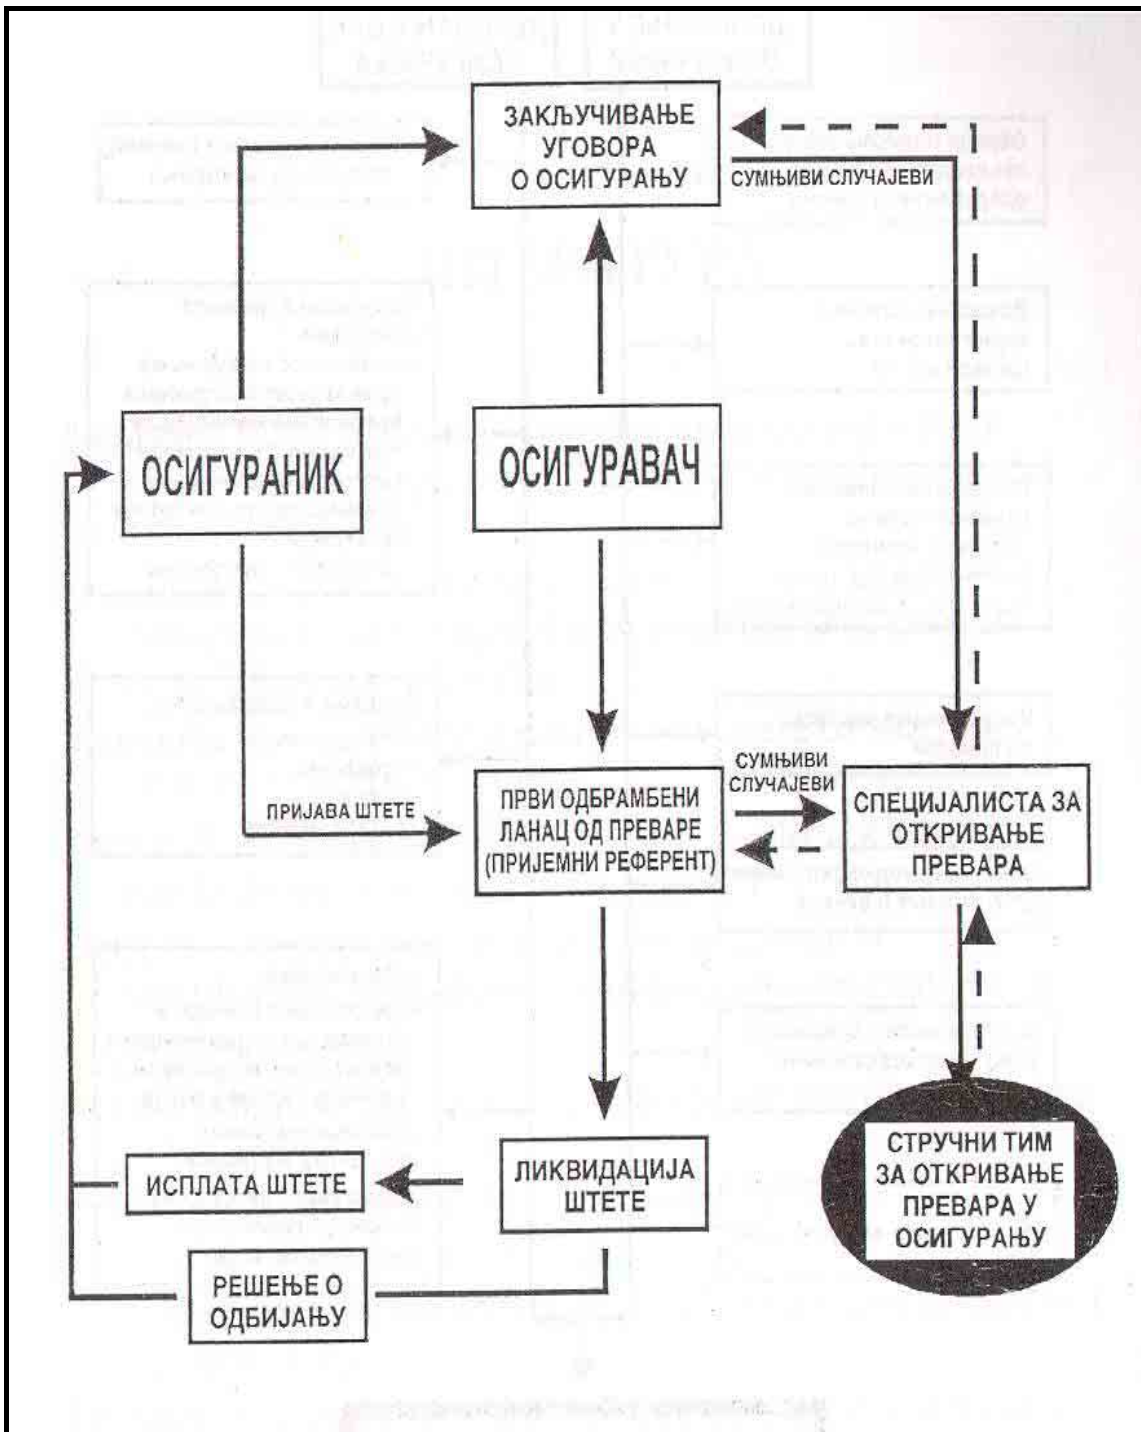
ЗАКЉУЧИВАЊЕ УГОВОРА О ОСИГУРАЊУ

СУМЊИВИ СЛУЧАЈЕВИ

ОСИГУРАНИК

ОСИГУРАВАЧ

ПРИЈАВА ШТЕТЕ

ПРВИ ОДБРАМБЕНИ ЛАНАЦ ОД ПРЕВАРЕ (ПРИЈЕМНИ РЕФЕРЕНТ)

СУМЊИВИ СЛУЧАЈЕВИ

СПЕЦИЈАЛИСТА ЗА ОТКРИВАЊЕ ПРЕВАРА

ИСПЛАТА ШТЕТЕ

ЛИКВИДАЦИЈА ШТЕТЕ

СТРУЧНИ ТИМ ЗА ОТКРИВАЊЕ ПРЕВАРА У ОСИГУРАЊУ

РЕШЕЊЕ О ОДБИЈАЊУ